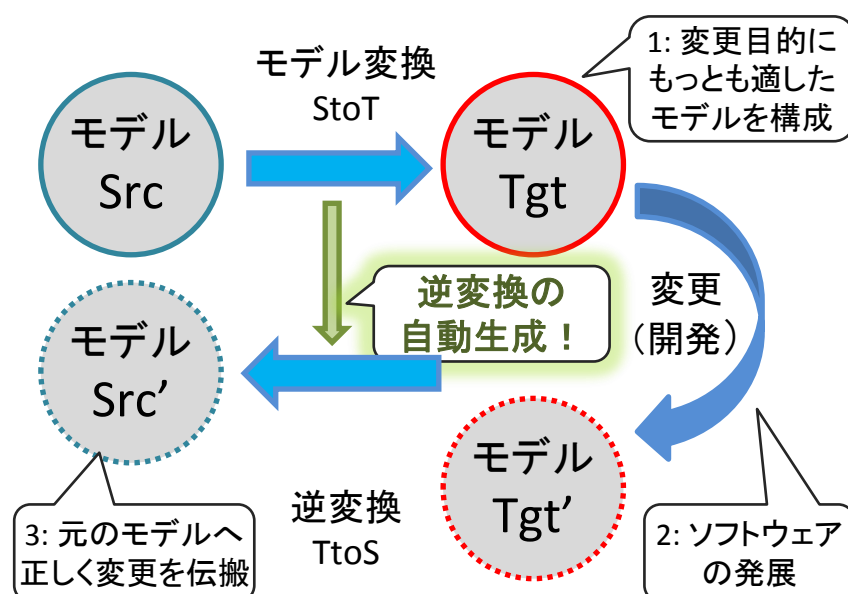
モデル
Src

モデル変換
StoT

モデル
Tgt

1: 変更目的にもっとも適したモデルを構成

逆変換の
自動生成！

変更
（開発）

モデル
Src’

モデル
Tgt’

逆変換
TtoS

3: 元のモデルへ正しく変更を伝搬

2: ソフトウェアの発展